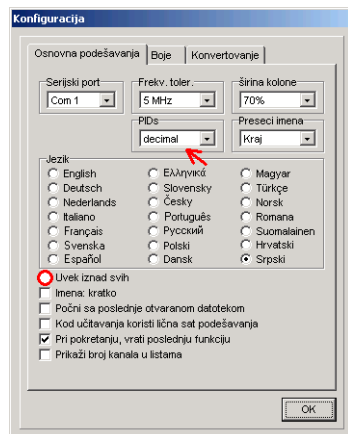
Konfiguracija

Osnovna podešavanja | Boje | Konvertovanje

Serijski port
Com 1

Frekv. toler.
5 MHz

širina kolone
70%

PIDs
decimal

Preseci imena
Kraj

Jezik
English
Deutsch
Nederlands
Italiano
Français
Svenska
Español
Ελληνικά
Slovensky
Česky
Português
Русский
Polski
Dansk
Magyar
Türkçe
Norsk
Romana
Suomalainen
Hrvatski
Srpski

Uvek iznad svih
Imena: kratko
Počni sa poslednje otvaranom datotekom
Kod učitavanja koristi lična sat podešavanja
Pri pokretanju, vrati poslednju funkciju
Prikaži broj kanala u listama

OK